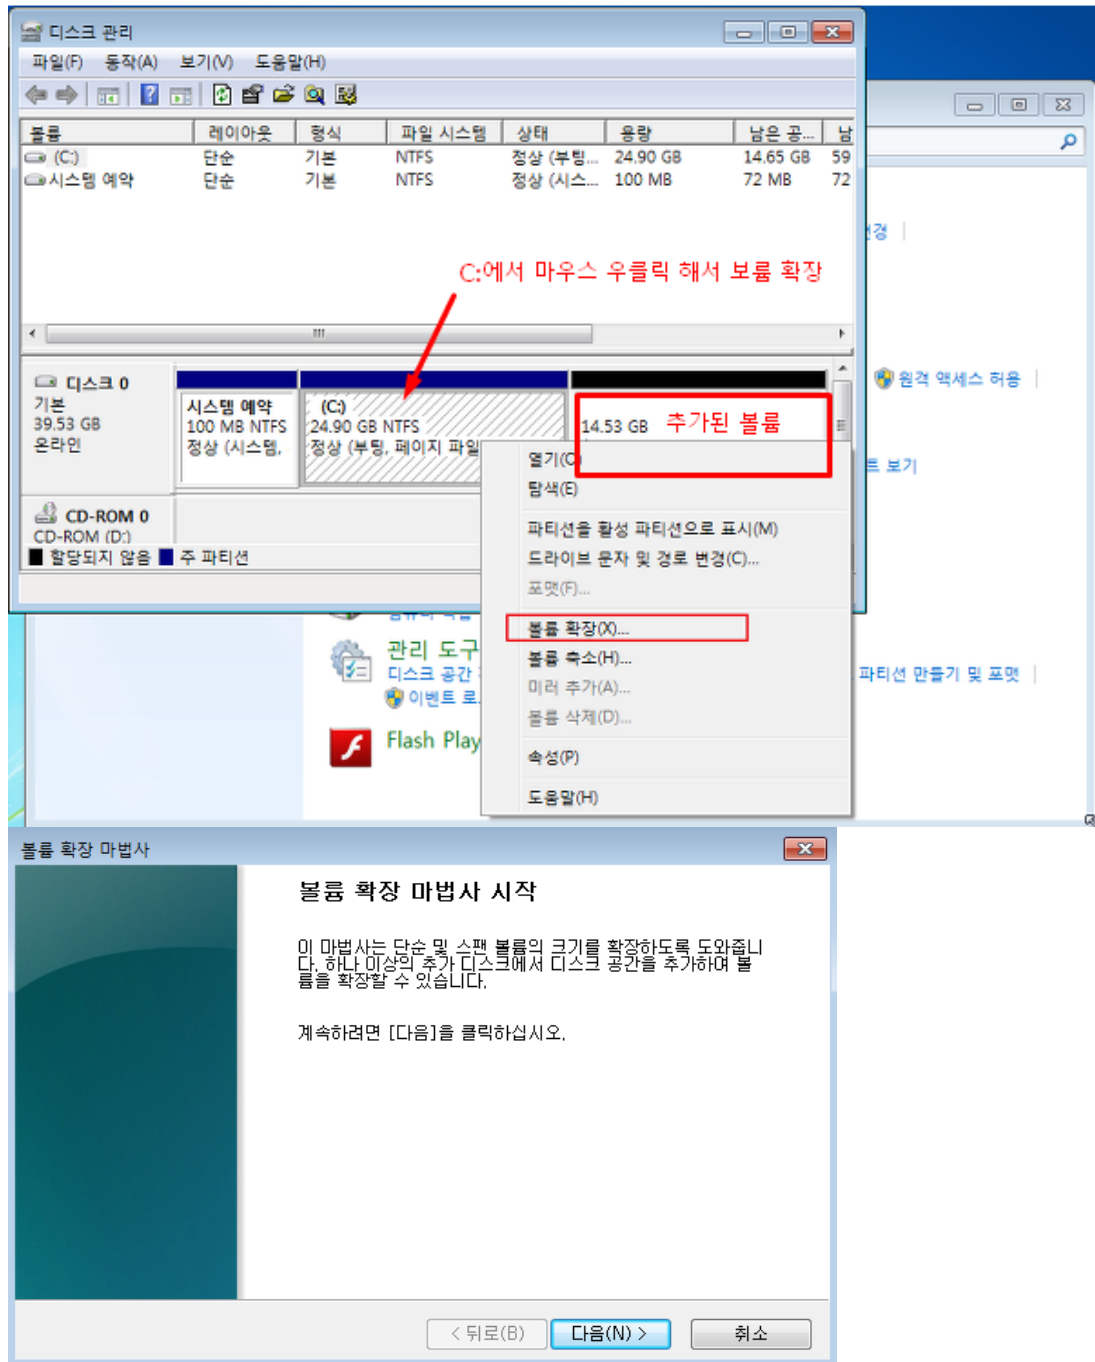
디스크 관리

파일(F) 동작(A) 보기(V) 도움말(H)

| 볼륨 | 레이아웃 | 형식 | 파일 시스템 | 상태 | 용량 | 남은 공... | 남 |
|---|---|---|---|---|---|---|---|
| (C:) | 단순 | 기본 | NTFS | 정상 (부팅... | 24.90 GB | 14.65 GB | 59 |
| 시스템 예약 | 단순 | 기본 | NTFS | 정상 (시스... | 100 MB | 72 MB | 72 |

C:에서 마우스 우클릭 해서 보륨 확장

디스크 0
기본
39.53 GB
온라인

시스템 예약
100 MB NTFS
정상 (시스템,

(C:)
24.90 GB NTFS
정상 (부팅, 페이지 파일

14.53 GB 추가된 볼륨

CD-ROM 0
CD-ROM (D:)

할당되지 않음 주 파티션

열기(O)
탐색(E)
파티션을 활성 파티션으로 표시(M)
드라이브 문자 및 경로 변경(C)...
포맷(F)...
볼륨 확장(X)...
볼륨 축소(H)...
미러 추가(A)...
볼륨 삭제(D)...
속성(P)
도움말(H)

변경
원격 액세스 허용
트 보기
관리 도구
디스크 공간
이벤트 로
Flash Play
파티션 만들기 및 포맷

볼륨 확장 마법사

볼륨 확장 마법사 시작

이 마법사는 단순 및 스팬 볼륨의 크기를 확장하도록 도와줍니다. 하나 이상의 추가 디스크에서 디스크 공간을 추가하여 볼륨을 확장할 수 있습니다.

계속하려면 [다음]을 클릭하십시오.

< 뒤로(B) 다음(N) > 취소